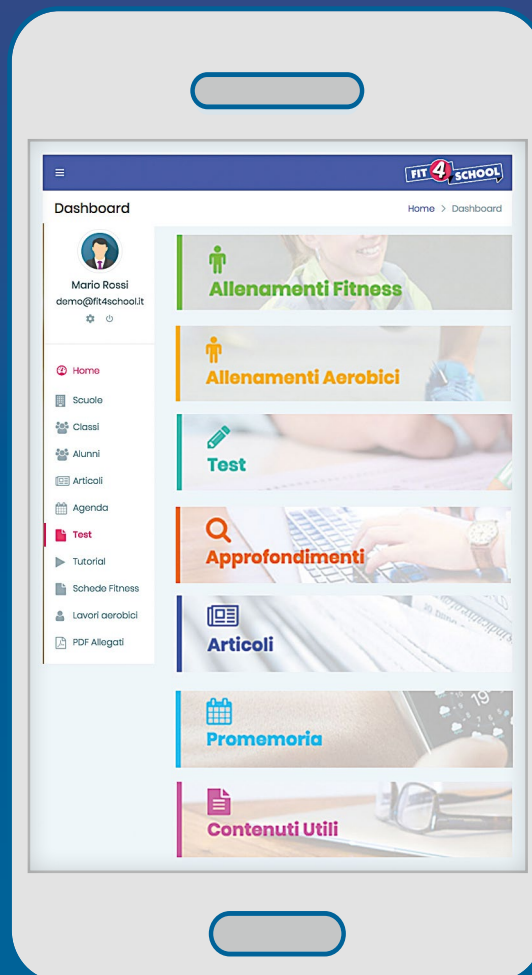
FIT 4 SCHOOL

Dashboard

Home > Dashboard

Mario Rossi
demo@fit4school.it

Home
Scuole
Classi
Alunni
Articoli
Agenda
Test
Tutorial
Schede Fitness
Lavori aerobici
PDF Allegati

Allenamenti Fitness

Allenamenti Aerobici

Test

Approfondimenti

Articoli

Promemoria

Contenuti Utili